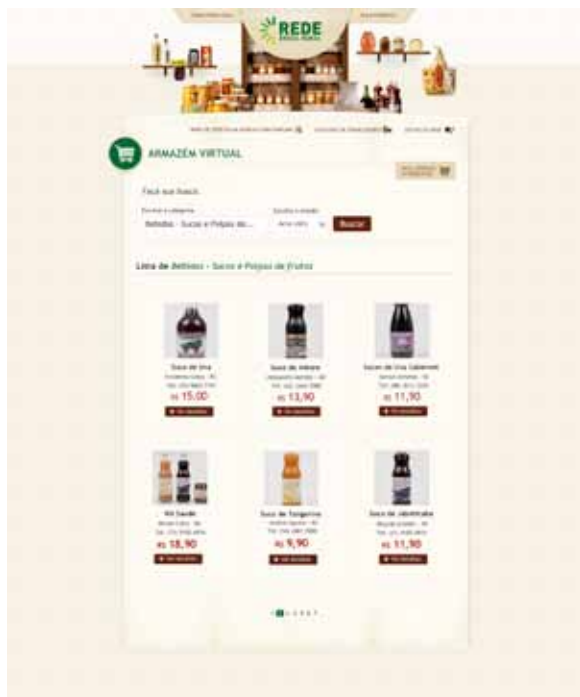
REDE

ARMAZÉM VIRTUAL

Faça sua busca

Bebidas - Sucos e Polpas de...

Buscar

Lista de Bebidas - Sucos e Polpas de frutas

Suco de Uva
R$ 15,00

Suco de Amora
R$ 13,90

Suco de Uva Cabernet
R$ 11,90

Kit Saúde
R$ 18,90

Suco de Tangerina
R$ 9,90

Suco de Jabuticaba
R$ 11,90